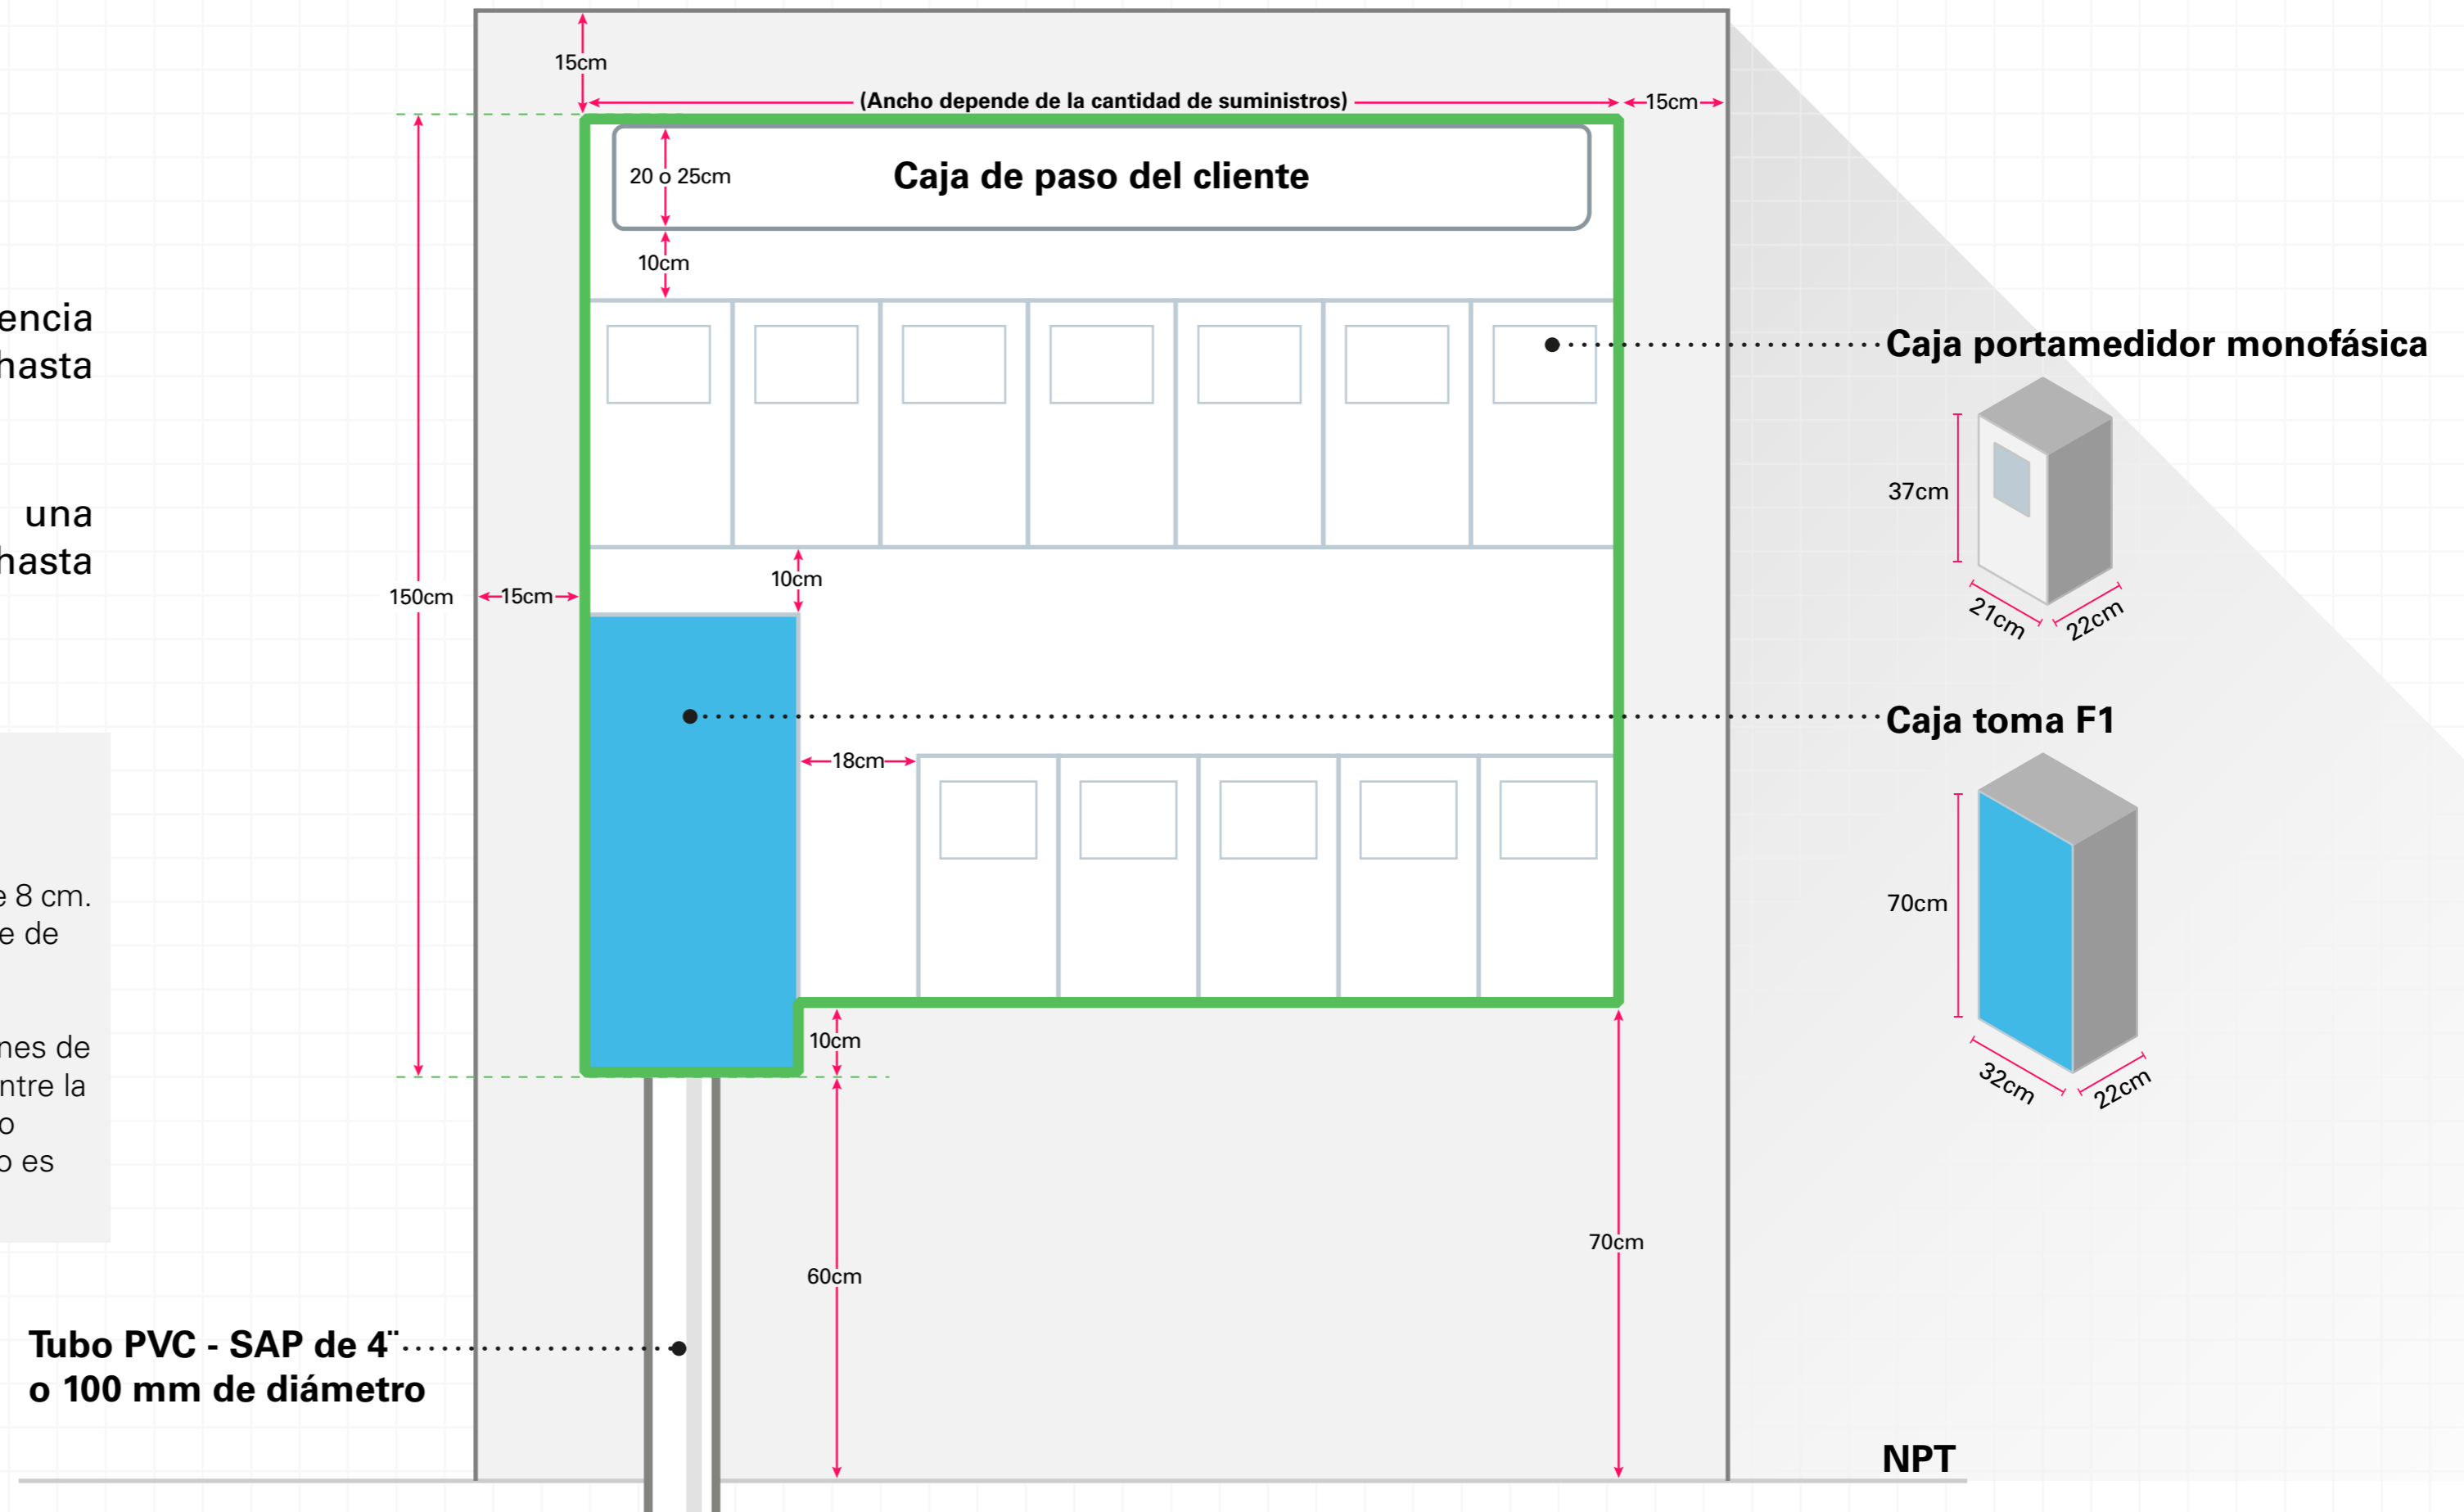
encia
hasta

una
hasta

e 8 cm.
e de

nes de
ntre la
o
o es

15cm
(Ancho depende de la cantidad de suministros)
15cm
20 o 25cm
Caja de paso del cliente
10cm
Caja portamedidor monofásica
37cm
21cm
22cm
10cm
150cm
15cm
Caja toma F1
18cm
70cm
32cm
22cm
10cm
60cm
70cm
Tubo PVC - SAP de 4¨
o 100 mm de diámetro
NPT